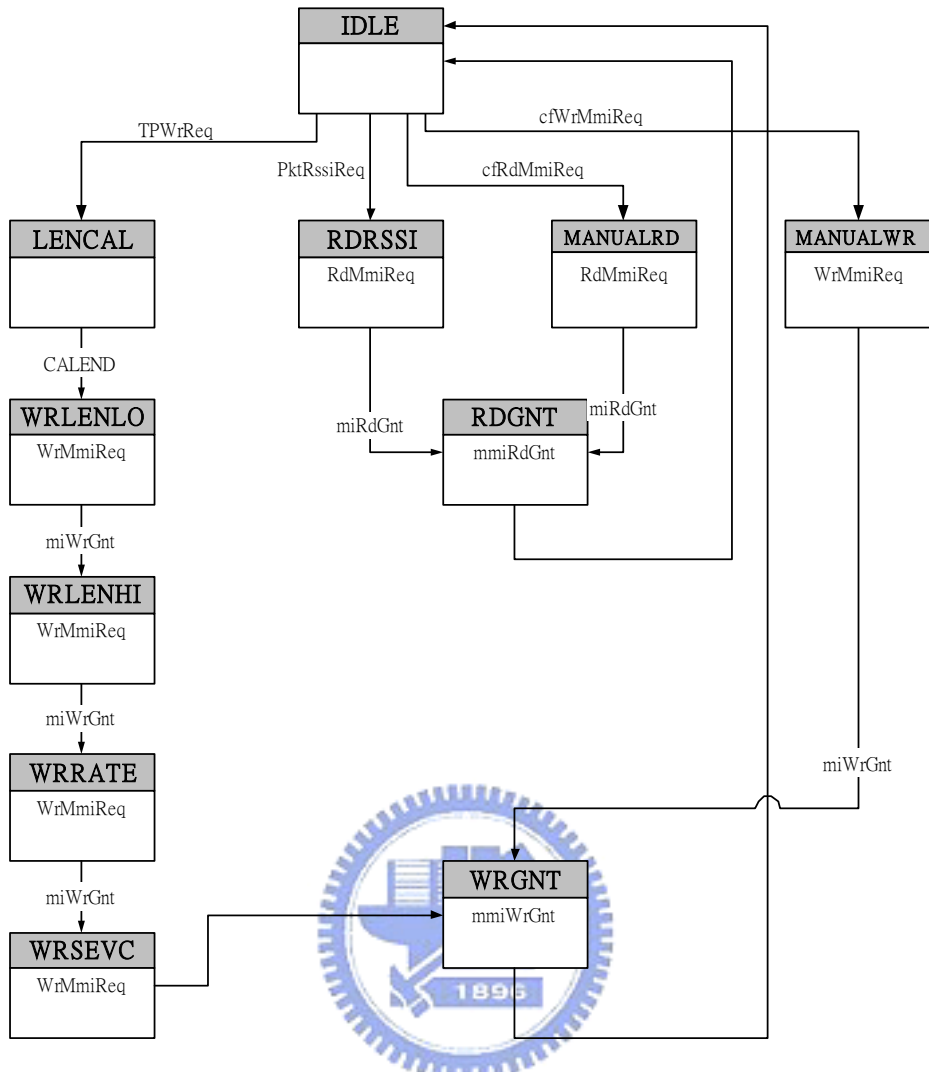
IDLE

TPWrReq

PktRssiReq

cfRdMmiReq

cfWrMmiReq

LENCAL

RDRSSI
RdMmiReq

MANUALRD
RdMmiReq

MANUALWR
WrMmiReq

CALEND

WRLENLO
WrMmiReq

miRdGnt

RDGNT
mmiRdGnt

miRdGnt

miWrGnt

WRLENHI
WrMmiReq

miWrGnt

WRRATE
WrMmiReq

miWrGnt

miWrGnt

WRGNT
mmiWrGnt

WRSEVC
WrMmiReq

1896